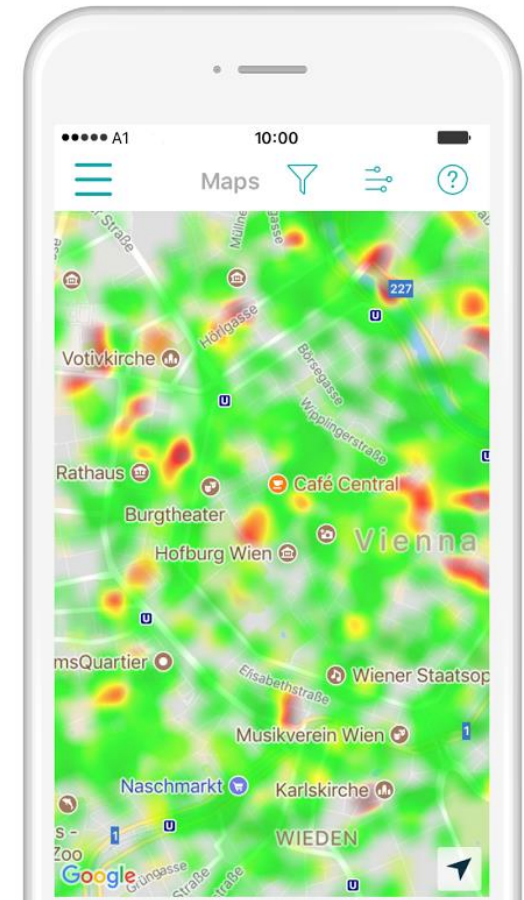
●●●●● A1 10:00

Maps

Straße
Mülln
227
U
Hörlgasse
Votivkirche
Börsegasse
U
Wipplingerstraße
U
Rathaus
Café Central
Burgtheater
Vienna
Hofburg Wien
U
msQuartier
Elisabethstraße
Wiener Staatsop
Musikverein Wien
1
Naschmarkt
Karlskirche
s -
1
U
Zoo
WIEDEN
Google
Gru̇ngasse
Straße
Straße
U